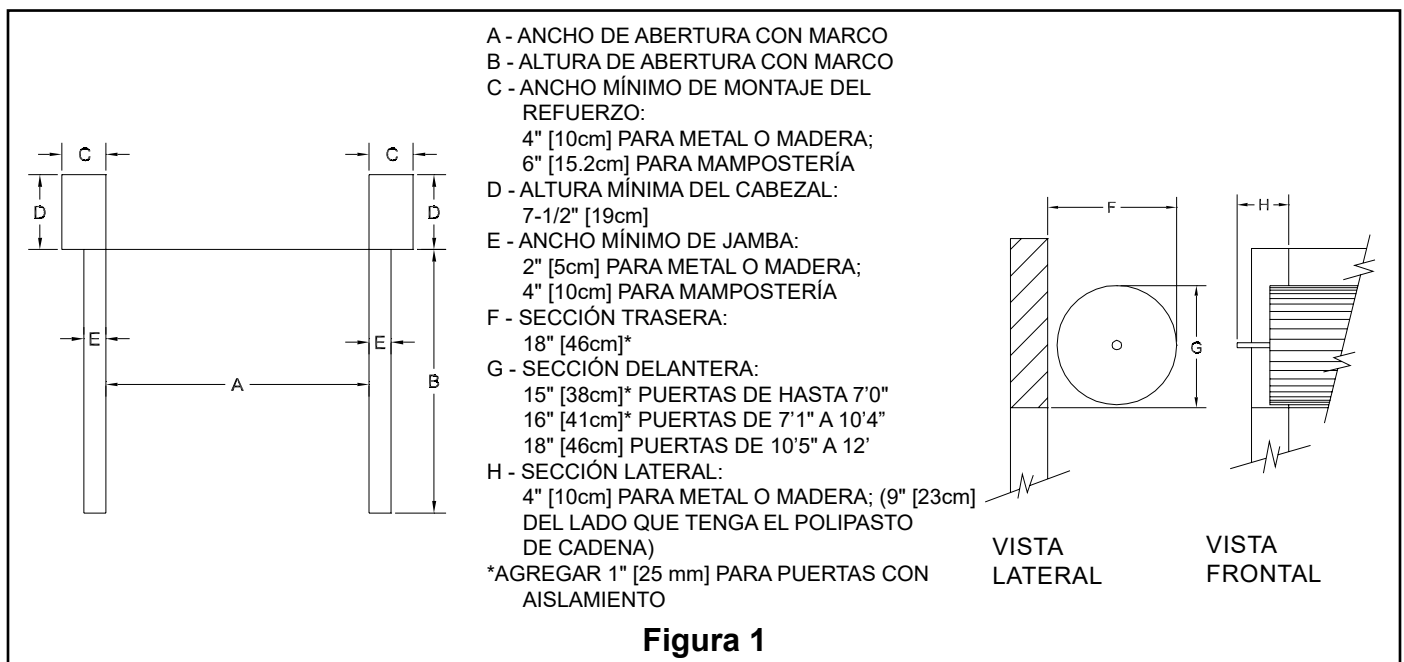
C
C
D
D
E
E
A
B

A - ANCHO DE ABERTURA CON MARCO
B - ALTURA DE ABERTURA CON MARCO
C - ANCHO MÍNIMO DE MONTAJE DEL REFUERZO:
4" [10cm] PARA METAL O MADERA;
6" [15.2cm] PARA MAMPOSTERÍA
D - ALTURA MÍNIMA DEL CABEZAL:
7-1/2" [19cm]
E - ANCHO MÍNIMO DE JAMBA:
2" [5cm] PARA METAL O MADERA;
4" [10cm] PARA MAMPOSTERÍA
F - SECCIÓN TRASERA:
18" [46cm]*
G - SECCIÓN DELANTERA:
15" [38cm]* PUERTAS DE HASTA 7'0"
16" [41cm]* PUERTAS DE 7'1" A 10'4"
18" [46cm] PUERTAS DE 10'5" A 12'
H - SECCIÓN LATERAL:
4" [10cm] PARA METAL O MADERA; (9" [23cm] DEL LADO QUE TENGA EL POLIPASTO DE CADENA)
*AGREGAR 1" [25 mm] PARA PUERTAS CON AISLAMIENTO

F
G
VISTA LATERAL

H
VISTA FRONTAL

Figura 1